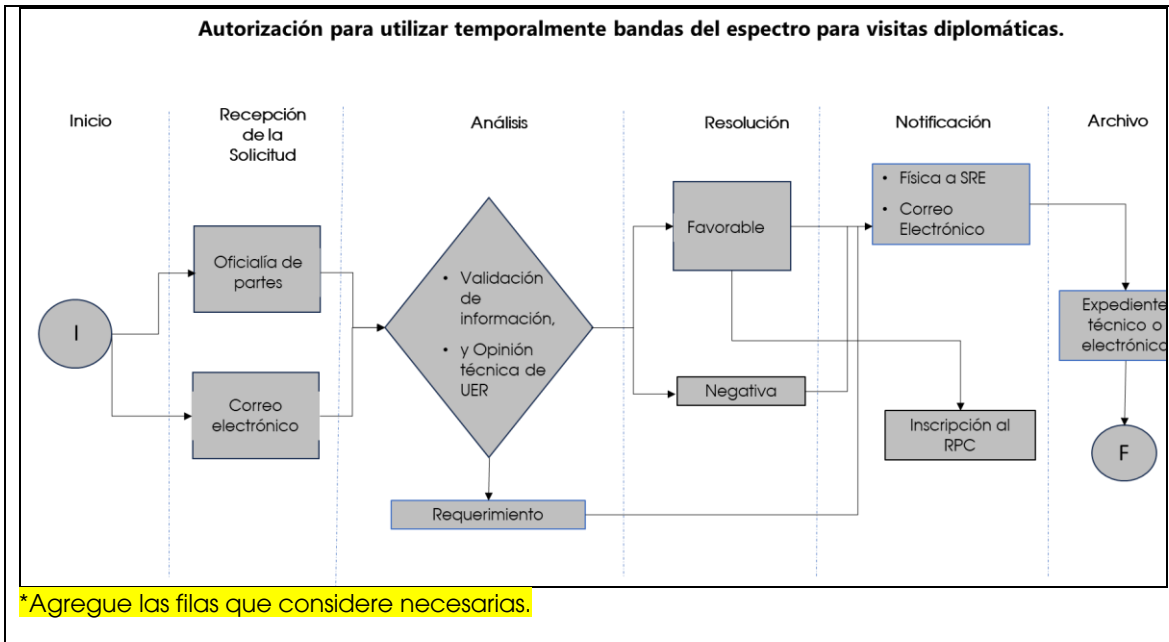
Autorización para utilizar temporalmente bandas del espectro para visitas diplomáticas.

Inicio

Recepción de la Solicitud

Análisis

Resolución

Notificación

Archivo

I

Oficialía de partes

Correo electrónico

• Validación de información,

• y Opinión técnica de UER

Requerimiento

Favorable

Negativa

• Física a SRE

• Correo Electrónico

Inscripción al RPC

Expediente técnico o electrónico

F

*Agregue las filas que considere necesarias.